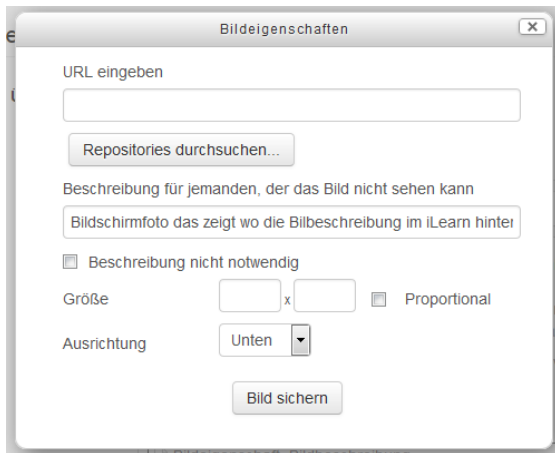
Bildeigenschaften

URL eingeben

Repositories durchsuchen...

Beschreibung für jemanden, der das Bild nicht sehen kann

Bildschirmfoto das zeigt wo die Bilbeschreibung im iLearn hinter

Beschreibung nicht notwendig

Größe x Proportional

Ausrichtung Unten

Bild sichern